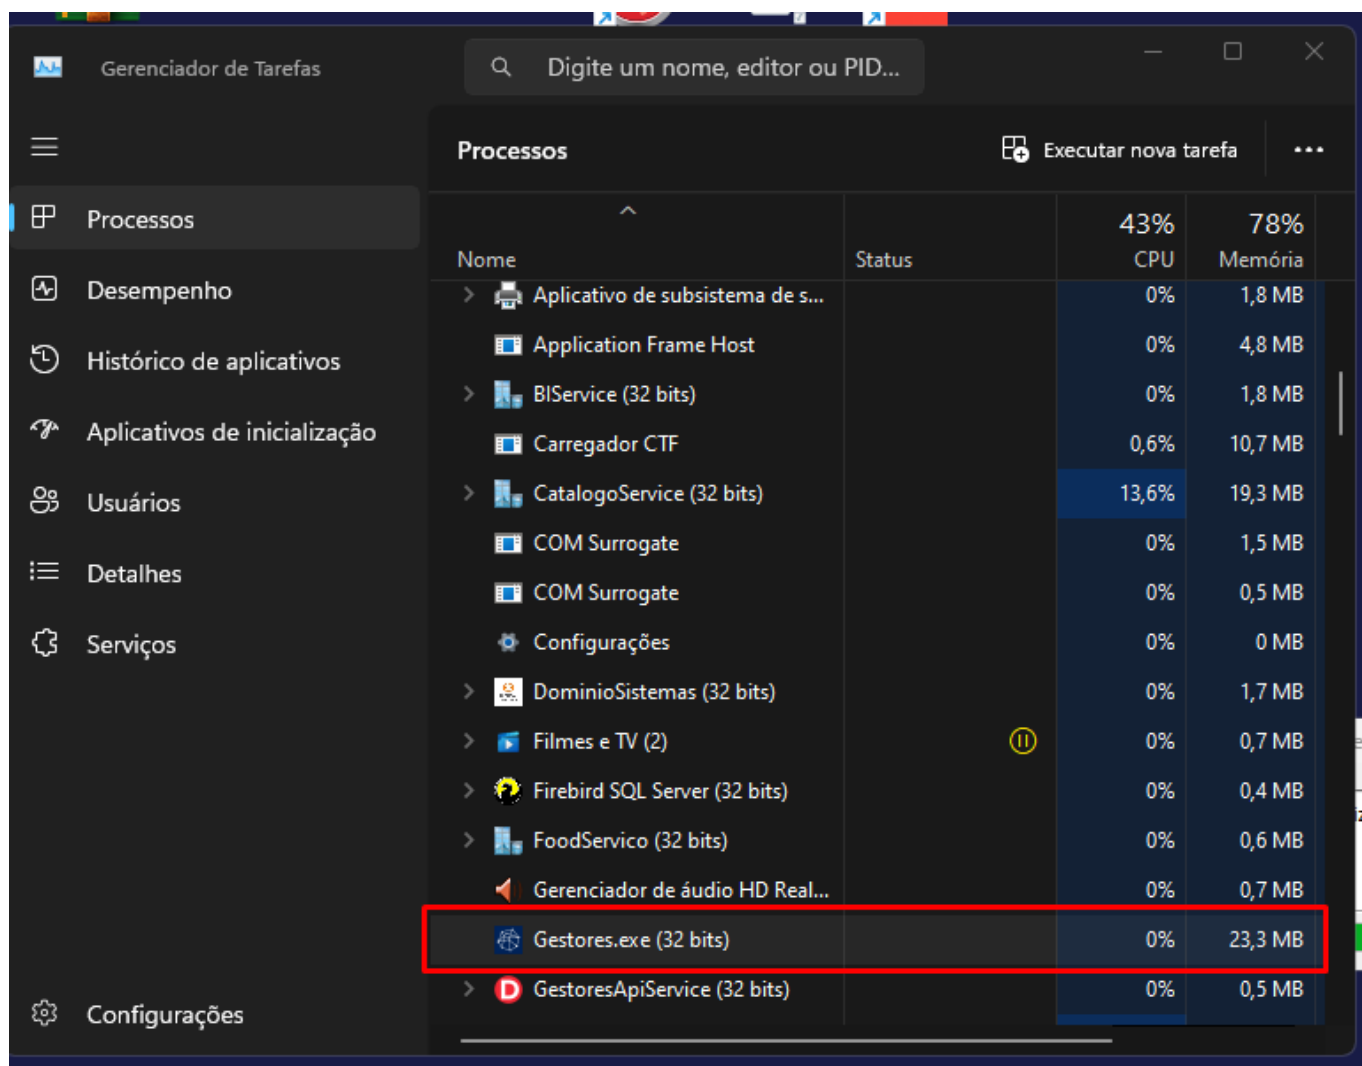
Gerenciador de Tarefas

Digite um nome, editor ou PID...

Processos

Desempenho

Histórico de aplicativos

Aplicativos de inicialização

Usuários

Detalhes

Serviços

Configurações

Processos

Executar nova tarefa

...

| Nome | Status | 43% CPU | 78% Memória |
|---|---|---|---|
| Aplicativo de subsistema de s... | | 0% | 1,8 MB |
| Application Frame Host | | 0% | 4,8 MB |
| BIService (32 bits) | | 0% | 1,8 MB |
| Carregador CTF | | 0,6% | 10,7 MB |
| CatalogoService (32 bits) | | 13,6% | 19,3 MB |
| COM Surrogate | | 0% | 1,5 MB |
| COM Surrogate | | 0% | 0,5 MB |
| Configurações | | 0% | 0 MB |
| DominioSistemas (32 bits) | | 0% | 1,7 MB |
| Filmes e TV (2) | | 0% | 0,7 MB |
| Firebird SQL Server (32 bits) | | 0% | 0,4 MB |
| FoodServico (32 bits) | | 0% | 0,6 MB |
| Gerenciador de áudio HD Real... | | 0% | 0,7 MB |
| Gestores.exe (32 bits) | | 0% | 23,3 MB |
| GestoresApiService (32 bits) | | 0% | 0,5 MB |